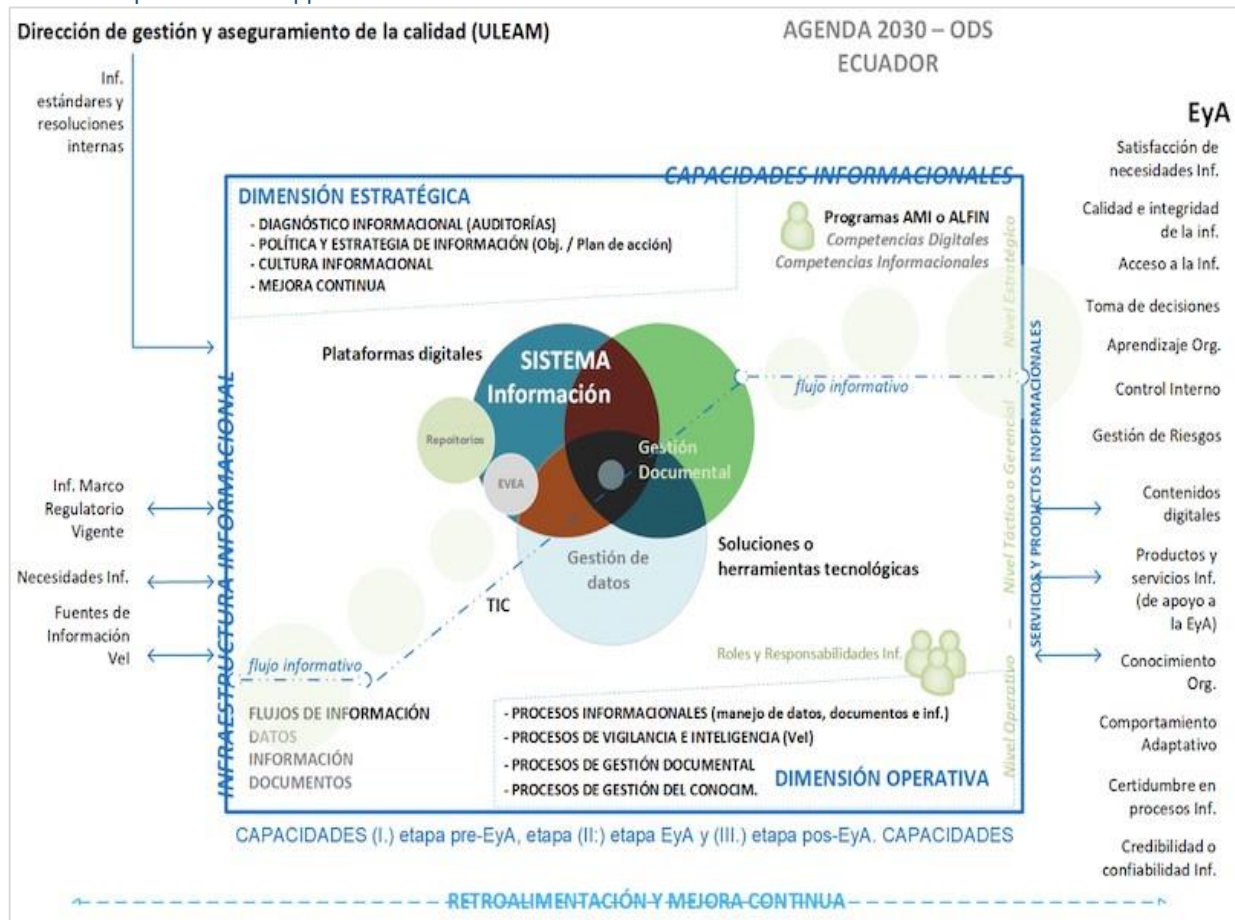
Dirección de gestión y aseguramiento de la calidad (ULEAM)

AGENDA 2030 – ODS ECUADOR

Inf. estándares y resoluciones internas

EyA

Satisfacción de necesidades Inf.

Calidad e integridad de la inf.

Acceso a la Inf.

Toma de decisiones

Aprendizaje Org.

Control Interno

Gestión de Riesgos

CAPACIDADES INFORMACIONALES

DIMENSIÓN ESTRATÉGICA
- DIAGNÓSTICO INFORMACIONAL (AUDITORÍAS)
- POLÍTICA Y ESTRATEGIA DE INFORMACIÓN (Obj. / Plan de acción)
- CULTURA INFORMACIONAL
- MEJORA CONTINUA

Programas AMI o ALFIN
Competencias Digitales
Competencias Informacionales

Nivel Estratégico

Plataformas digitales

SISTEMA Información

flujo informativo

Repositorios

EVEA

Gestión Documental

Gestión de datos

Soluciones o herramientas tecnológicas

TIC

INFRAESTRUCTURA INFORMACIONAL

SERVICIOS Y PRODUCTOS INOFRMACIONALES

Nivel Táctico o Gerencial

Nivel Operativo

Inf. Marco Regulatorio Vigente

Necesidades Inf.

Fuentes de Información Vel

Contenidos digitales

Productos y servicios Inf. (de apoyo a la EyA)

Conocimiento Org.

Comportamiento Adaptativo

Certidumbre en procesos Inf.

Credibilidad o confiabilidad Inf.

flujo informativo

Roles y Responsabilidades Inf.

FLUJOS DE INFORMACIÓN
DATOS
INFORMACIÓN
DOCUMENTOS

- PROCESOS INFORMACIONALES (manejo de datos, documentos e inf.)
- PROCESOS DE VIGILANCIA E INTELIGENCIA (Vel)
- PROCESOS DE GESTIÓN DOCUMENTAL
- PROCESOS DE GESTIÓN DEL CONOCIM.

DIMENSIÓN OPERATIVA

CAPACIDADES (I.) etapa pre-EyA, etapa (II:) etapa EyA y (III.) etapa pos-EyA. CAPACIDADES

RETROALIMENTACIÓN Y MEJORA CONTINUA